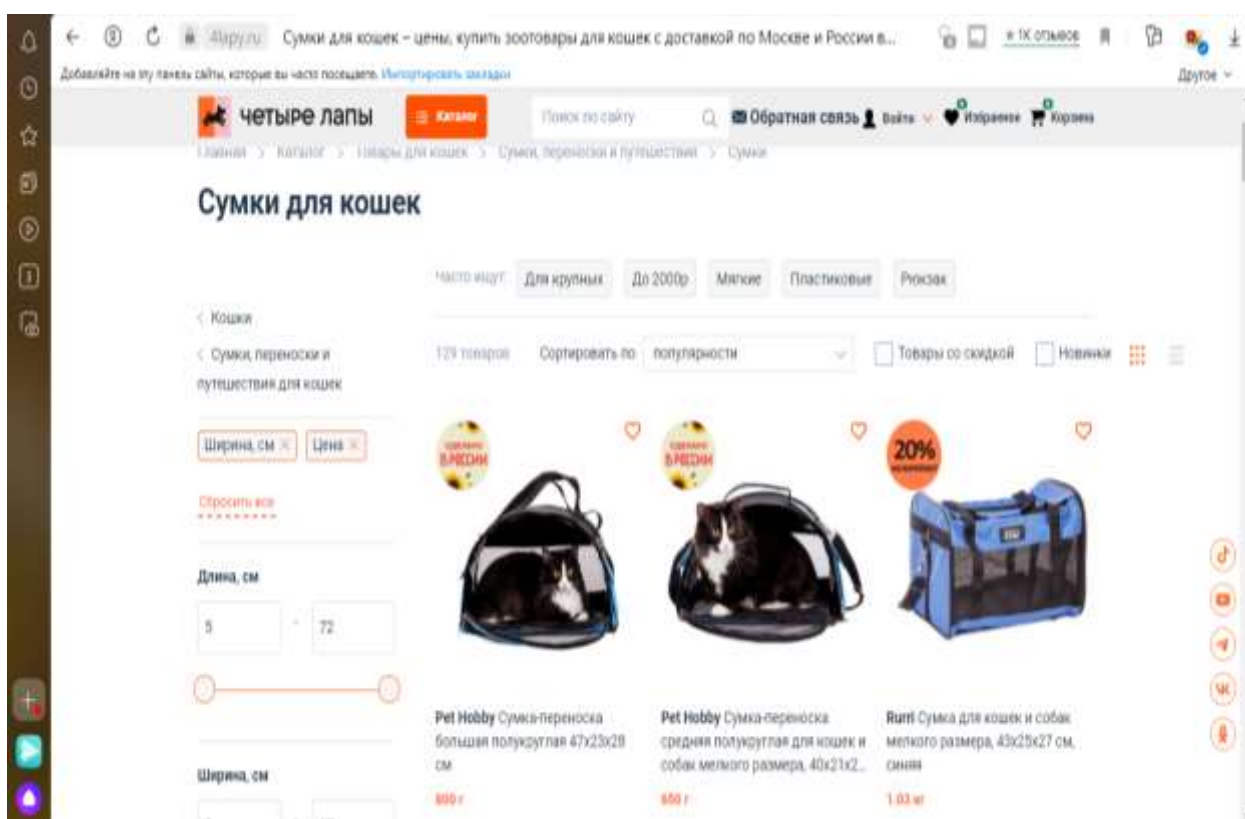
4lapy.ru Сумки для кошек – цены, купить зоотовары для кошек с доставкой по Москве и России в...

★ 1K отзывов

Добавляйте на эту панель сайты, которые вы часто посещаете. Импортировать закладки

Другое

четыре лапы

Каталог

Поиск по сайту

Обратная связь Войти Избранное Корзина

Главная > Каталог > Товары для кошек > Сумки, переноски и путешествия > Сумки

Сумки для кошек

Часто ищут: Для крупных До 2000р Мягкие Пластиковые Рюкзак

< Кошки

< Сумки, переноски и путешествия для кошек

129 товаров Сортировать по популярности

Товары со скидкой Новинки

Ширина, см × Цена ×

Сбросить все

Длина, см

5 - 72

Ширина, см

сделано в России

сделано в России

20%

Pet Hobby Сумка-переноска большая полукруглая 47x23x28 см

Pet Hobby Сумка-переноска средняя полукруглая для кошек и собак мелкого размера, 40x21x2...

Rurri Сумка для кошек и собак мелкого размера, 43x25x27 см, синяя

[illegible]

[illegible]

1 03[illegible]